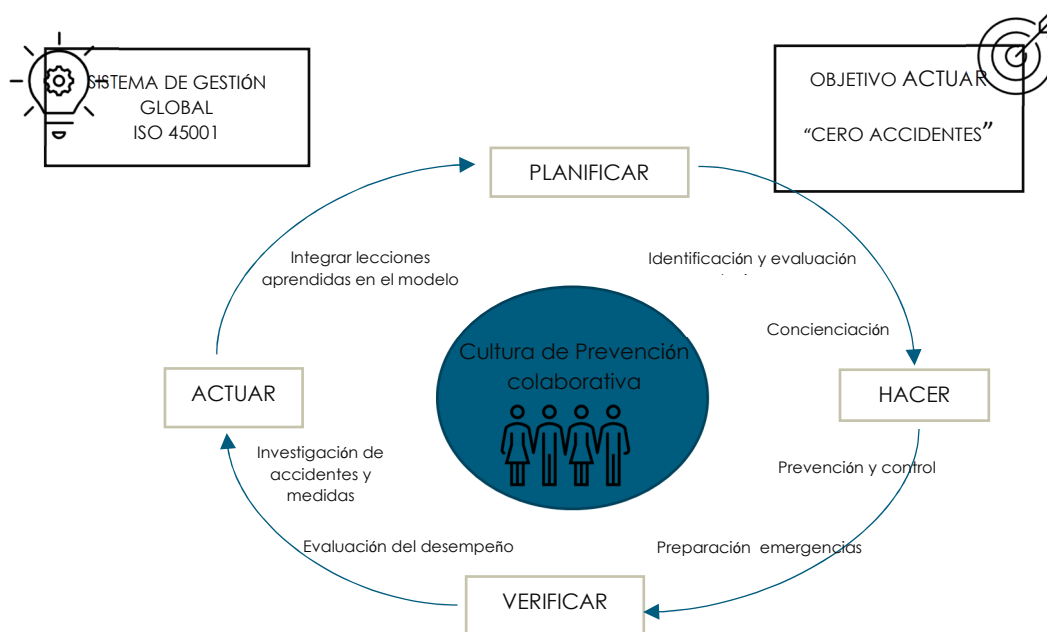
SISTEMA DE GESTIÓN GLOBAL ISO 45001

OBJETIVO ACTUAR "CERO ACCIDENTES"

PLANIFICAR

Integrar lecciones aprendidas en el modelo

Identificación y evaluación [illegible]

Concienciación

Cultura de Prevención colaborativa

ACTUAR

HACER

Investigación de accidentes y medidas

Prevención y control

Evaluación del desempeño

Preparación emergencias

VERIFICAR